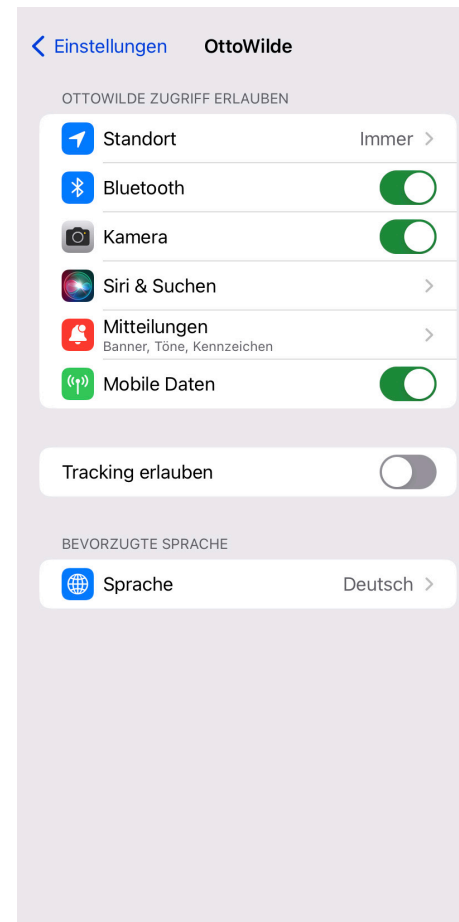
< Einstellungen OttoWilde

OTTOWILDE ZUGRIFF ERLAUBEN

Standort Immer >

Bluetooth

Kamera

Siri & Suchen >

Mitteilungen
Banner, Töne, Kennzeichen >

Mobile Daten

Tracking erlauben

BEVORZUGTE SPRACHE

Sprache Deutsch >